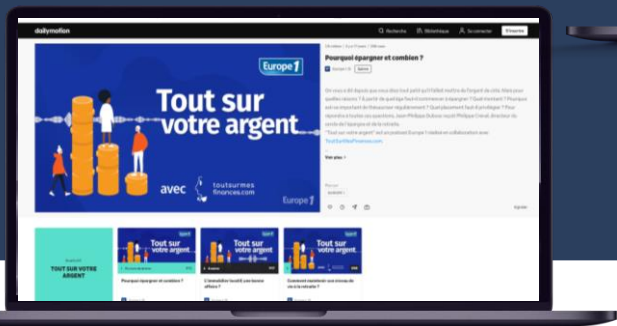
dailymotion

Recherche Bibliothèque Se connecter S'inscrire

Europe 1

Tout sur votre argent

avec toutsurmes finances.com

Europe 1

Pourquoi épargner et combien ?

Europe 1 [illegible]

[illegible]

"Tout sur votre argent" est un podcast Europe 1 réalisé en collaboration avec ToutSurMesFinances.com

Voir plus

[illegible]

Ajouter

Europe 1
TOUT SUR VOTRE ARGENT

Tout sur votre argent

Tout sur votre argent

Tout sur votre argent

Pourquoi épargner et combien ?

L'immobilier locatif a-t-il bien des effets ?

Comment maintenir son niveau de vie à la retraite ?